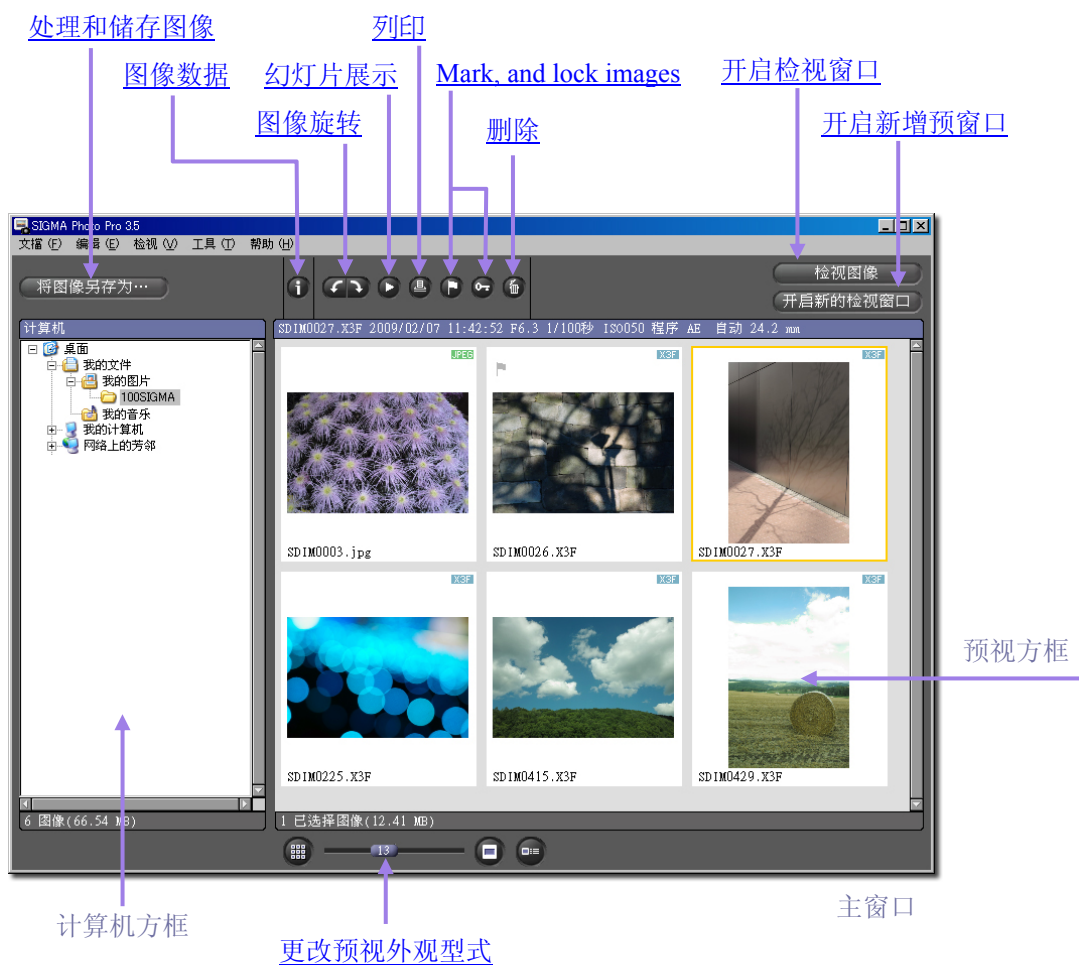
处理和储存图像

列印

图像数据

幻灯片展示

Mark, and lock images

开启检视窗口

图像旋转

删除

开启新增预窗口

SIGMA Photo Pro 3.5

文檔 (F) 编辑 (E) 检视 (V) 工具 (T) 帮助 (H)

将图像另存为…

检视图像

开启新的检视窗口

计算机

SDIM0027.X3F 2009/02/07 11:42:52 F6.3 1/100秒 ISO050 程序 AE 自动 24.2 mm

桌面
我的文件
我的图片
100SIGMA
我的音乐
我的计算机
网络上的芳邻

JPEG
SDIM0003.jpg

X3F
SDIM0026.X3F

X3F
SDIM0027.X3F

X3F
SDIM0225.X3F

X3F
SDIM0415.X3F

X3F
SDIM0429.X3F

预视方框

6 图像(66.54 MB)

1 已选择图像(12.41 MB)

13

计算机方框

主窗口

更改预视外观型式